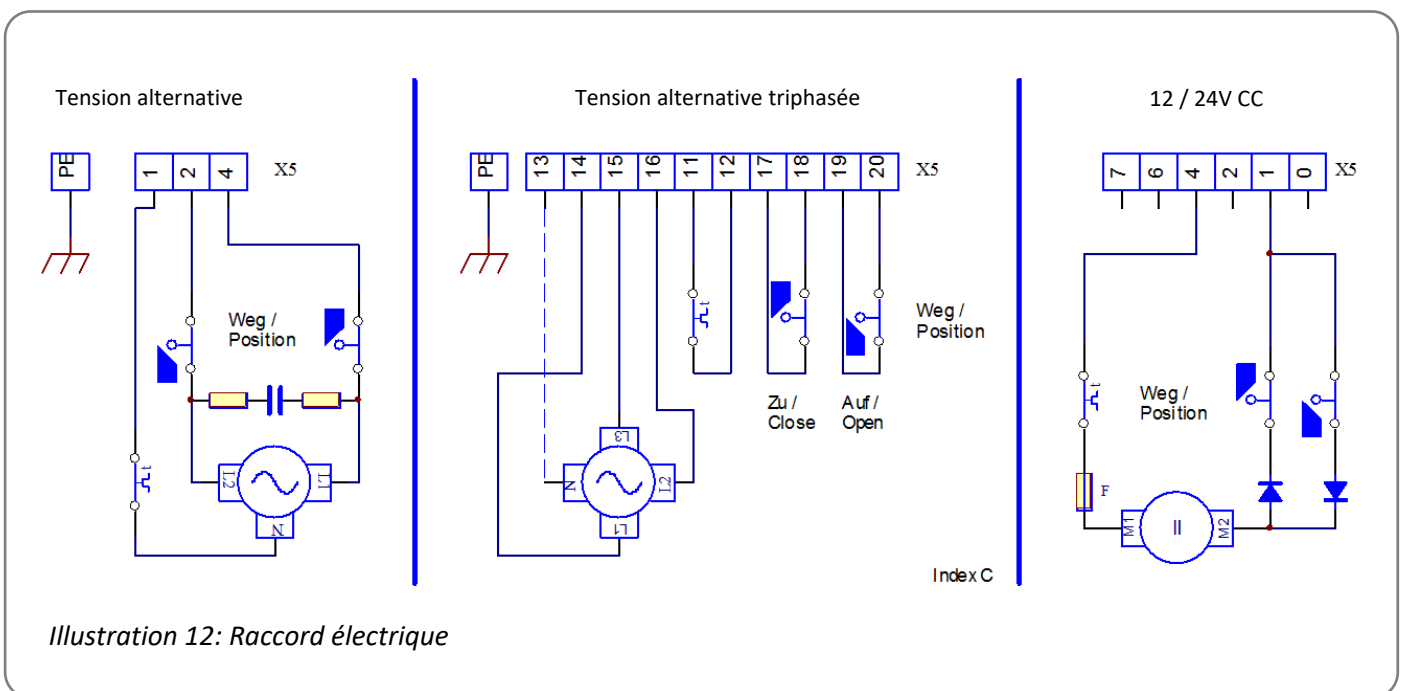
Tension alternative

PE 1 2 4 X5

Weg / Position

t

L2 L1 N

Tension alternative triphasée

PE 13 14 15 16 11 12 17 18 19 20 X5

t

Weg / Position

Zu / Close

Auf / Open

L3 N L2 L1

Index C

12 / 24V CC

7 6 4 2 1 0 X5

t

Weg / Position

F

M1 M2

Illustration 12: Raccord électrique